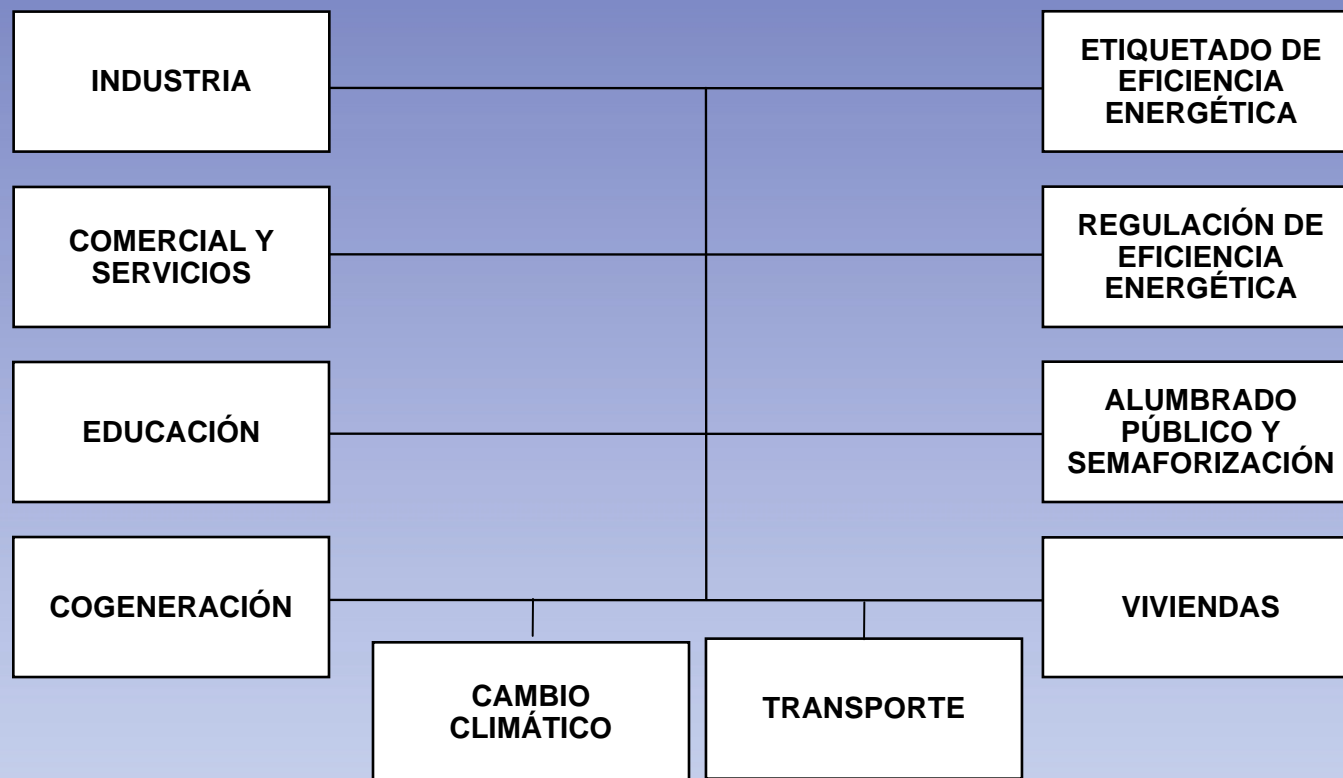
INDUSTRIA

ETIQUETADO DE EFICIENCIA ENERGÉTICA

COMERCIAL Y SERVICIOS

REGULACIÓN DE EFICIENCIA ENERGÉTICA

EDUCACIÓN

ALUMBRADO PÚBLICO Y SEMAFORIZACIÓN

COGENERACIÓN

VIVIENDAS

CAMBIO CLIMÁTICO

TRANSPORTE